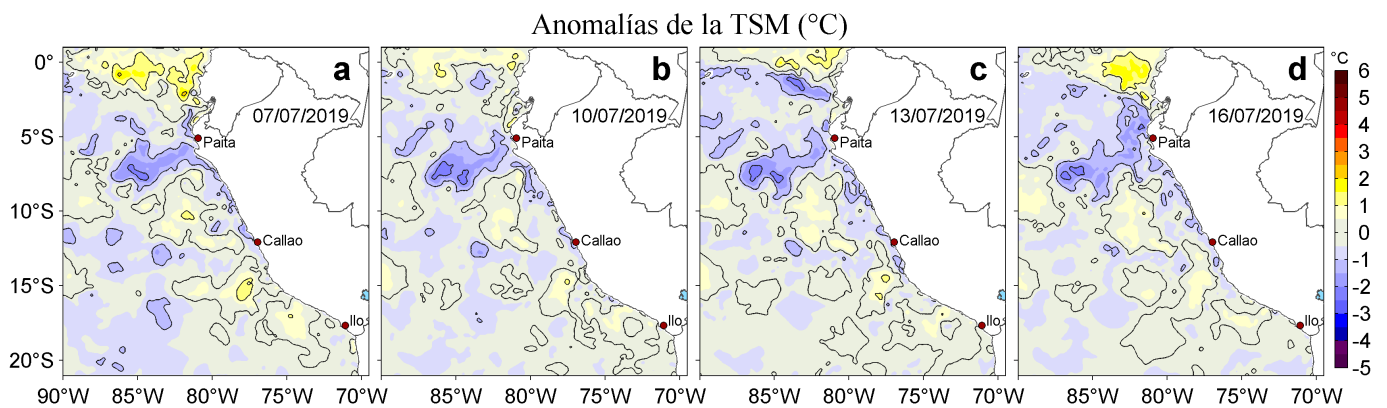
Anomalías de la TSM (°C)

0°
5°S
10°S
15°S
20°S

a
07/07/2019
Paita
Callao
Ilo

b
10/07/2019
Paita
Callao
Ilo

c
13/07/2019
Paita
Callao
Ilo

d
16/07/2019
Paita
Callao
Ilo

90°W 85°W 80°W 75°W 70°W
85°W 80°W 75°W 70°W
85°W 80°W 75°W 70°W
85°W 80°W 75°W 70°W

°C
6
5
4
3
2
1
0
-1
-2
-3
-4
-5